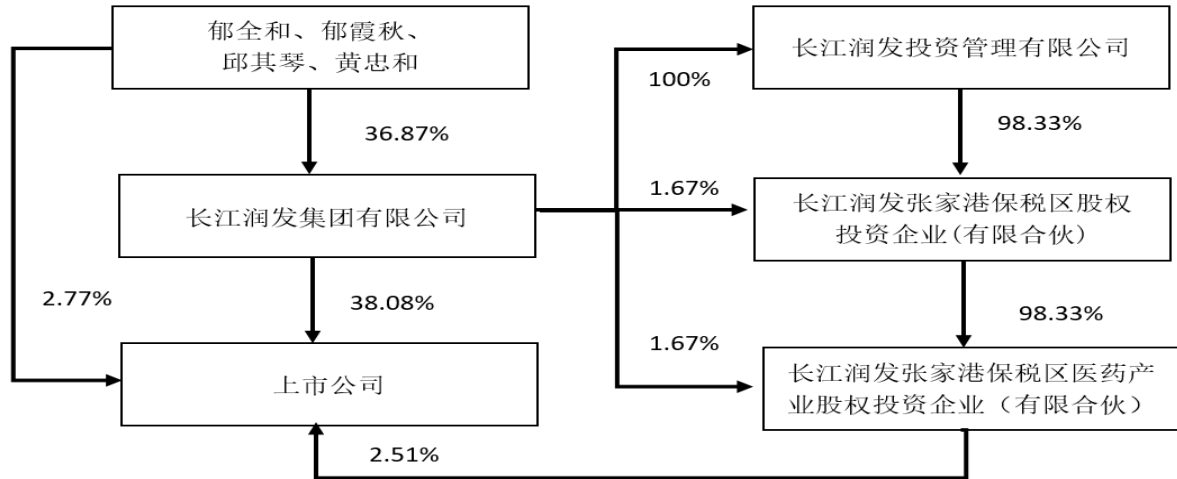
郁全和、郁霞秋、邱其琴、黄忠和

36.87%

长江润发集团有限公司

2.77%

38.08%

上市公司

2.51%

100%

长江润发投资管理有限公司

98.33%

1.67%

长江润发张家港保税区股权投资企业(有限合伙)

98.33%

1.67%

长江润发张家港保税区医药产业股权投资企业（有限合伙）